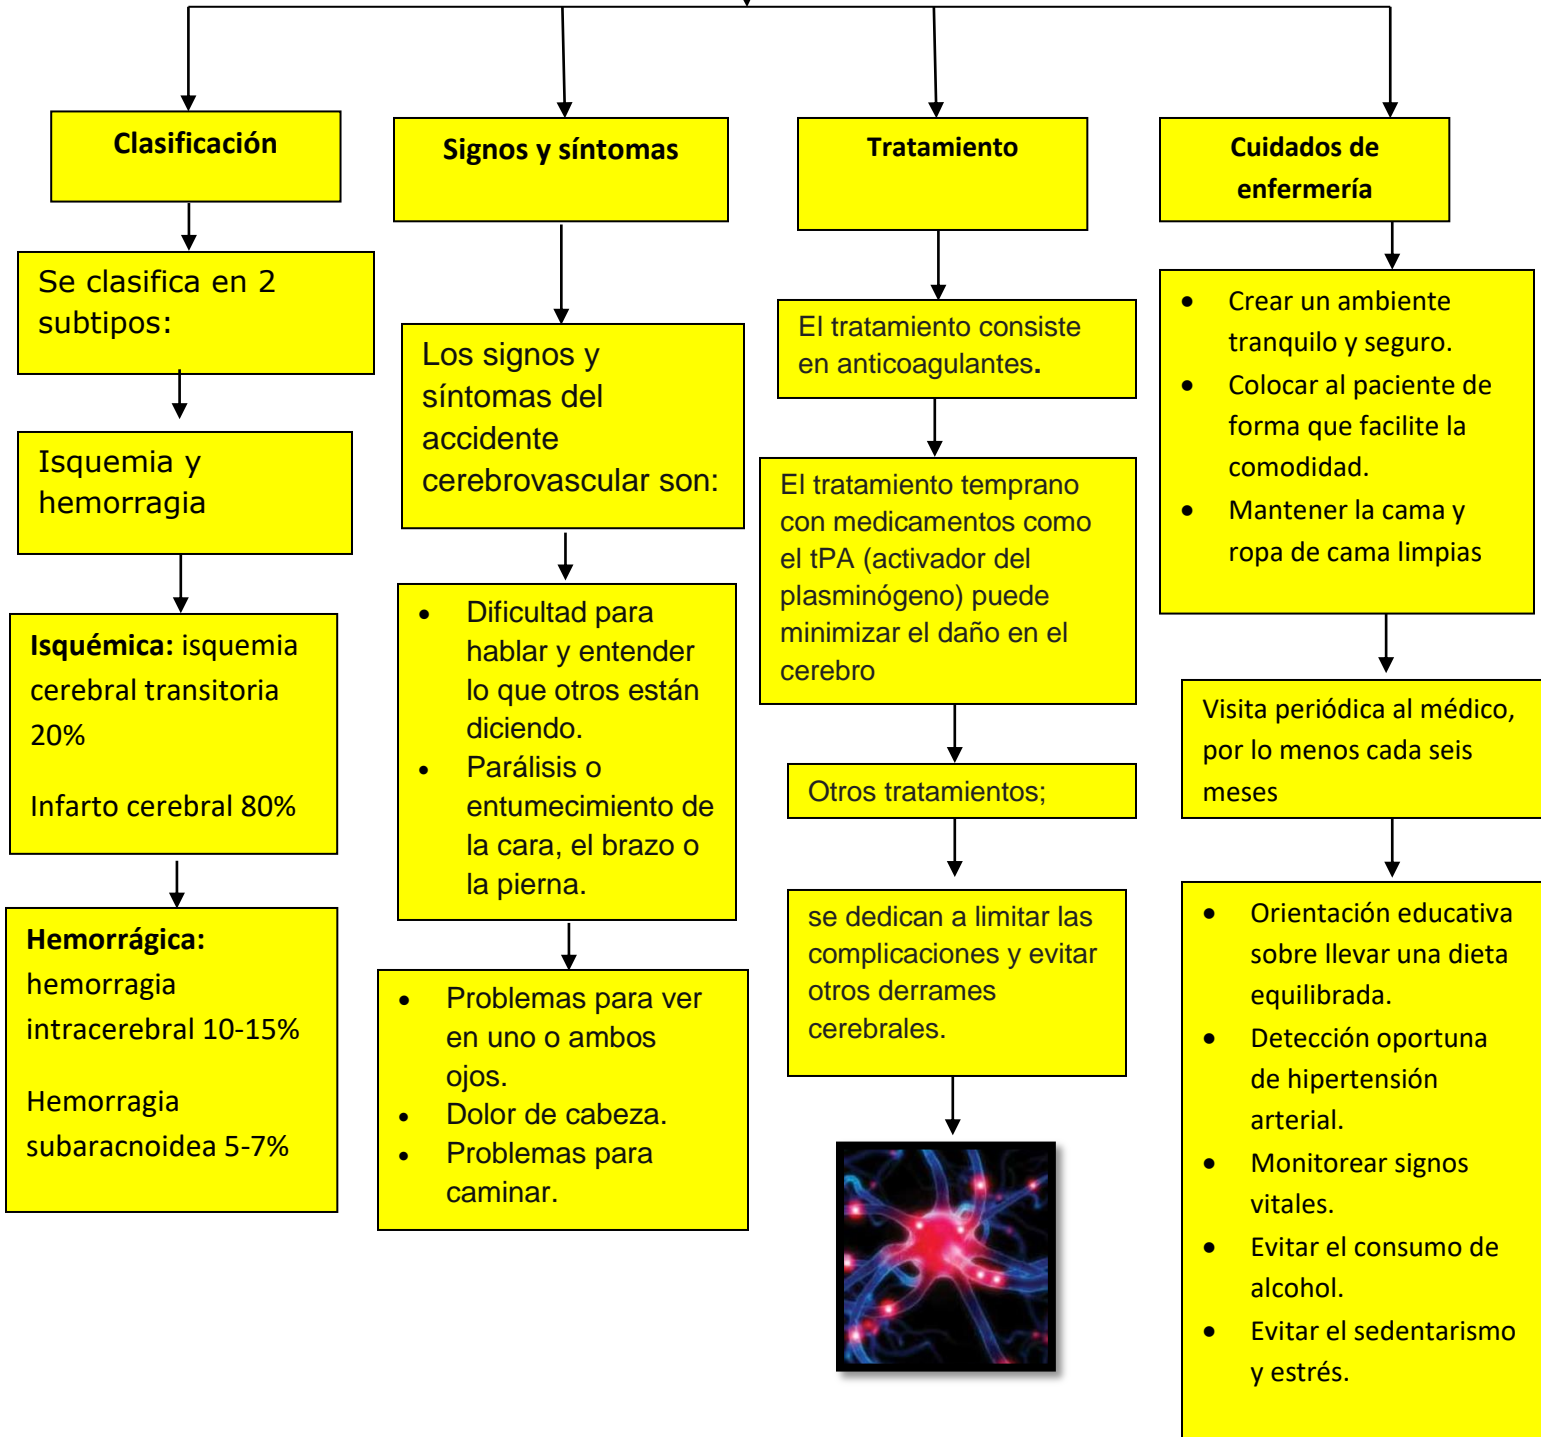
**Clasificación**

Se clasifica en 2 subtipos:

Isquemia y hemorragia

**Isquémica:** isquemia cerebral transitoria 20%

Infarto cerebral 80%

**Hemorrágica:** hemorragia intracerebral 10-15%

Hemorragia subaracnoidea 5-7%

**Signos y síntomas**

Los signos y síntomas del accidente cerebrovascular son:

- Dificultad para hablar y entender lo que otros están diciendo.
- Parálisis o entumecimiento de la cara, el brazo o la pierna.

- Problemas para ver en uno o ambos ojos.
- Dolor de cabeza.
- Problemas para caminar.

**Tratamiento**

El tratamiento consiste en anticoagulantes.

El tratamiento temprano con medicamentos como el tPA (activador del plasminógeno) puede minimizar el daño en el cerebro

Otros tratamientos;

se dedican a limitar las complicaciones y evitar otros derrames cerebrales.

**Cuidados de enfermería**

- Crear un ambiente tranquilo y seguro.
- Colocar al paciente de forma que facilite la comodidad.
- Mantener la cama y ropa de cama limpias

Visita periódica al médico, por lo menos cada seis meses

- Orientación educativa sobre llevar una dieta equilibrada.
- Detección oportuna de hipertensión arterial.
- Monitorear signos vitales.
- Evitar el consumo de alcohol.
- Evitar el sedentarismo y estrés.